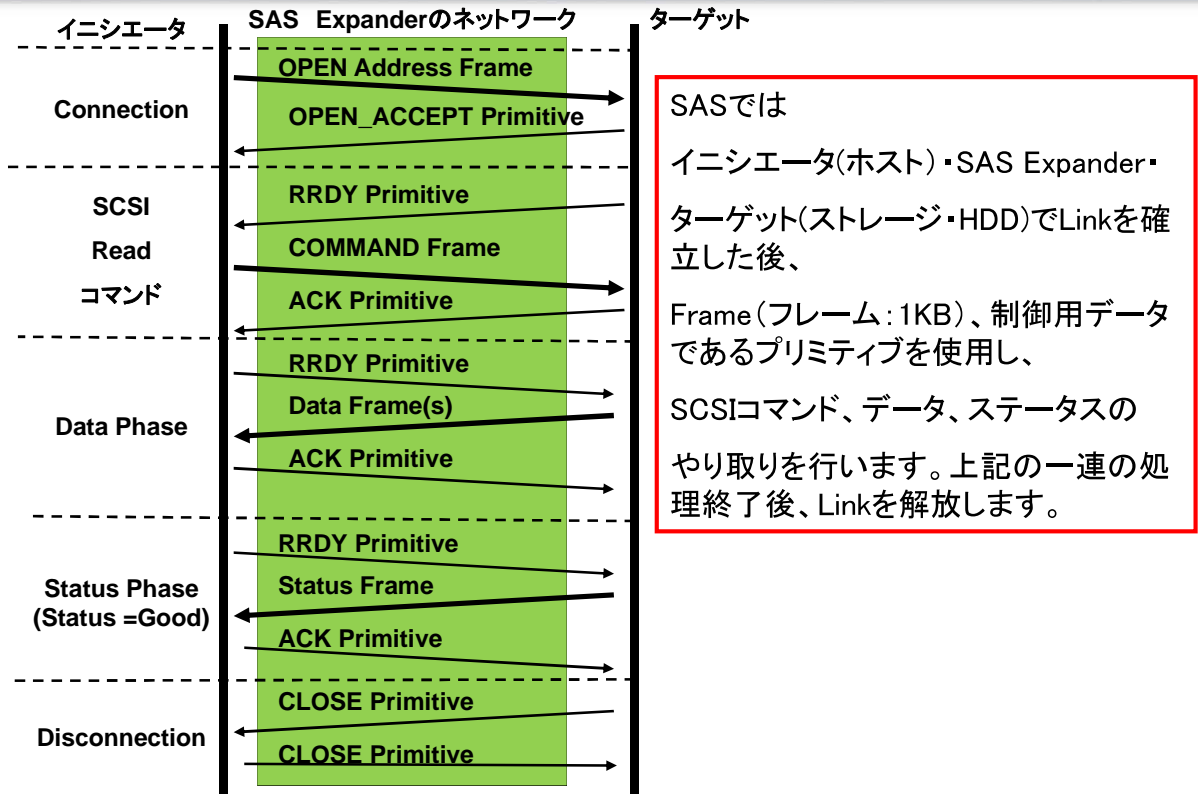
イニシエータ

SAS Expanderのネットワーク

ターゲット

Connection

OPEN Address Frame

OPEN_ACCEPT Primitive

SCSI Read コマンド

RRDY Primitive

COMMAND Frame

ACK Primitive

Data Phase

RRDY Primitive

Data Frame(s)

ACK Primitive

Status Phase (Status =Good)

RRDY Primitive

Status Frame

ACK Primitive

Disconnection

CLOSE Primitive

CLOSE Primitive

SASでは

イニシエータ(ホスト)・SAS Expander・

ターゲット(ストレージ・HDD)でLinkを確立した後、

Frame(フレーム:1KB)、制御用データであるプリミティブを使用し、

SCSIコマンド、データ、ステータスの

やり取りを行います。上記の一連の処理終了後、Linkを解放します。